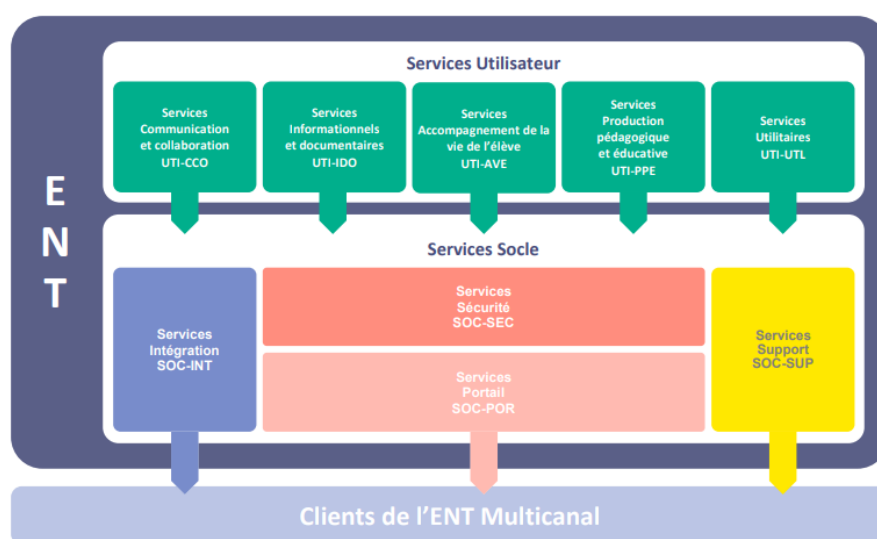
E
N
T

Services Utilisateur

Services
Communication
et collaboration
UTI-CCO

Services
Informationnels
et documentaires
UTI-IDO

Services
Accompagnement de la
vie de l'élève
UTI-AVE

Services
Production
pédagogique
et éducative
UTI-PPE

Services
Utilitaires
UTI-UTL

Services Socle

Services
Intégration
SOC-INT

Services
Sécurité
SOC-SEC

Services
Portail
SOC-POR

Services
Support
SOC-SUP

Clients de l'ENT Multicanal